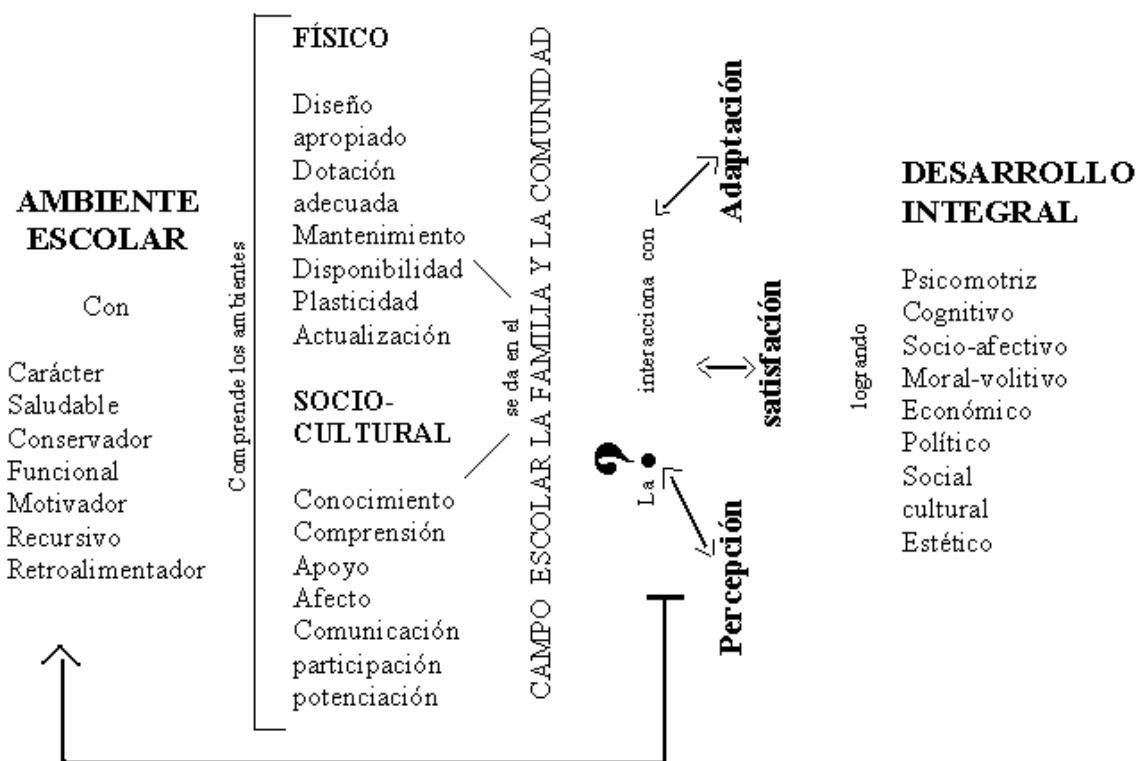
AMBIENTE ESCOLAR

Con

Carácter
Saludable
Conservador
Funcional
Motivador
Recursivo
Retroalimentador

Comprende los ambientes

FÍSICO

Diseño apropiado
Dotación adecuada
Mantenimiento
Disponibilidad
Plasticidad
Actualización

SOCIO-CULTURAL

Conocimiento
Comprensión
Apoyo
Afecto
Comunicación
participación
potenciación

se da en el

CAMPO ESCOLAR LA FAMILIA Y LA COMUNIDAD

La ?

interacciona con

Adaptación

satisfación

Percepción

logrando

DESARROLLO INTEGRAL

Psicomotriz
Cognitivo
Socio-afectivo
Moral-volitivo
Económico
Político
Social
cultural
Estético